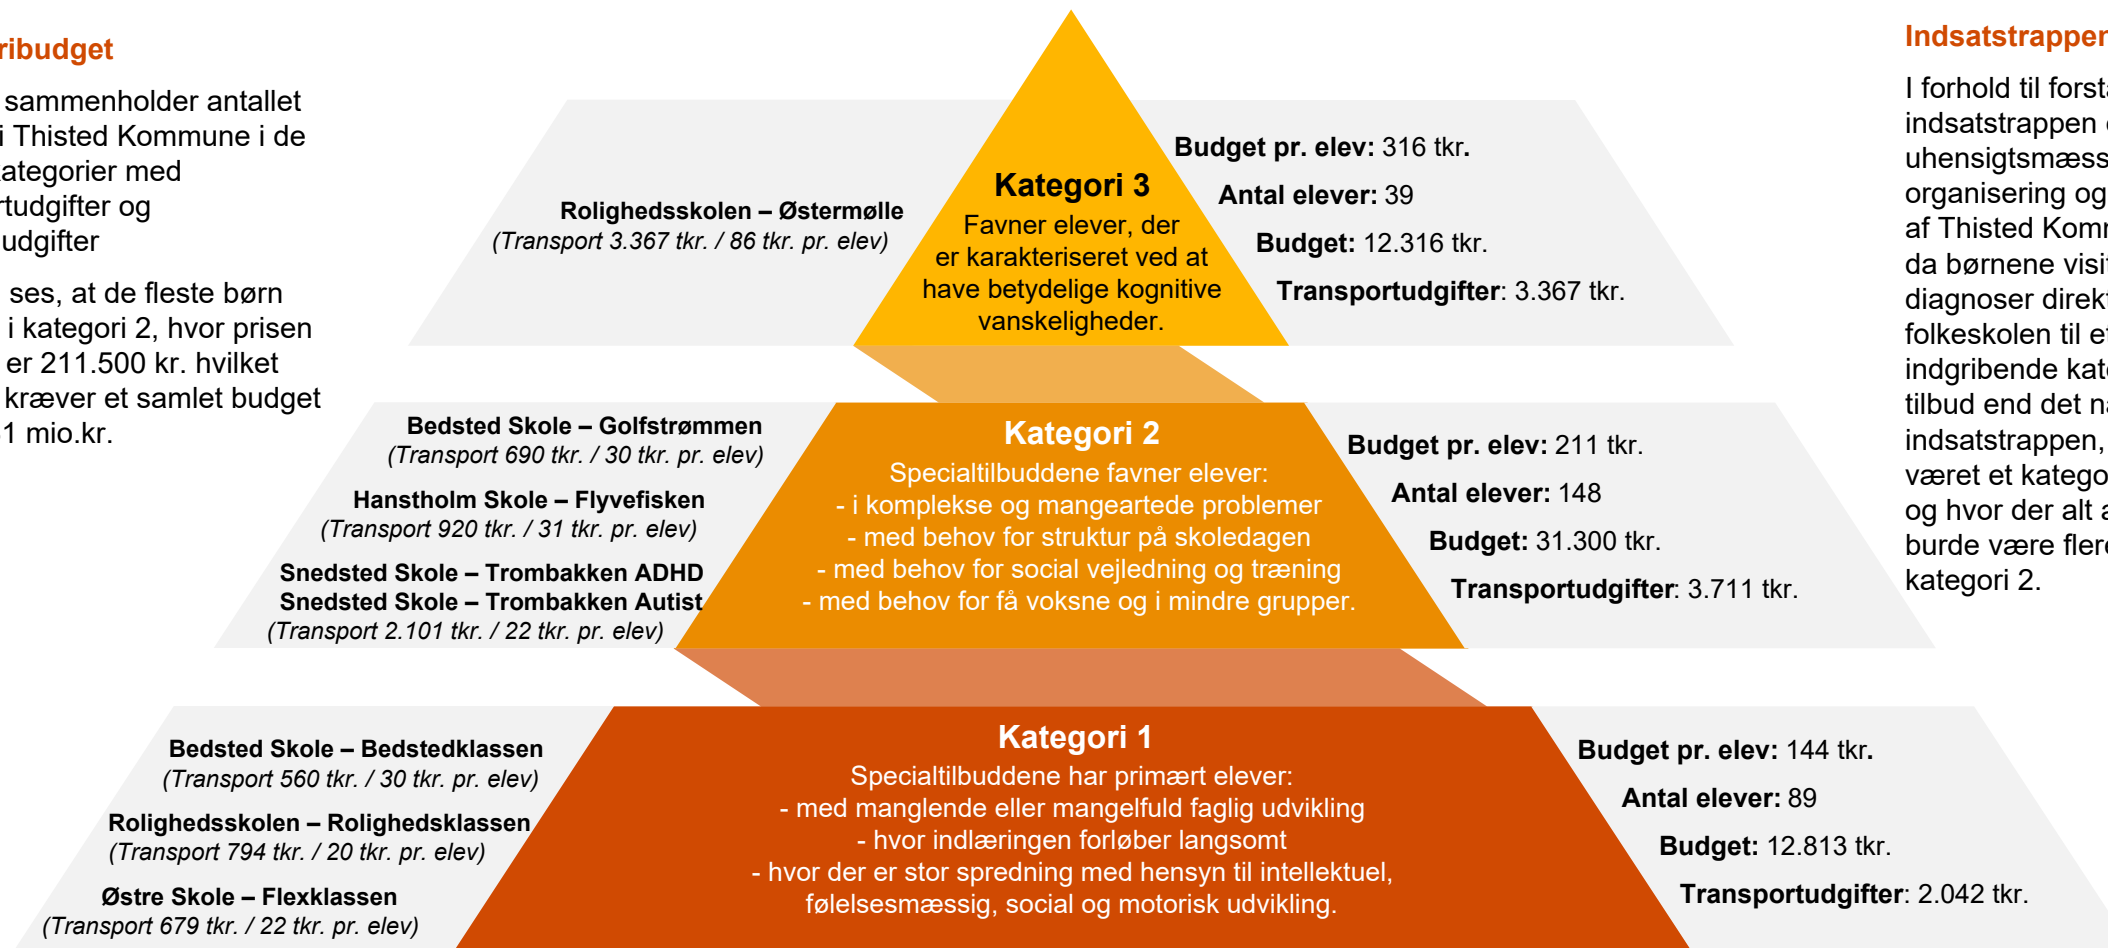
ribudget

sammenholder antallet i Thisted Kommune i de ategorier med rtudgifter og udgifter

ses, at de fleste børn i kategori 2, hvor prisen er 211.500 kr. hvilket kræver et samlet budget 1 mio.kr.

Kategori 3
Favner elever, der er karakteriseret ved at have betydelige kognitive vanskeligheder.

Rolighedsskolen – Østermølle
(Transport 3.367 tkr. / 86 tkr. pr. elev)

Budget pr. elev: 316 tkr.
Antal elever: 39
Budget: 12.316 tkr.
Transportudgifter: 3.367 tkr.

Kategori 2
Specialtilbuddene favner elever:
- i komplekse og mangeartede problemer
- med behov for struktur på skoledagen
- med behov for social vejledning og træning
- med behov for få voksne og i mindre grupper.

Bedsted Skole – Golfstrømmen
(Transport 690 tkr. / 30 tkr. pr. elev)
Hanstholm Skole – Flyvefisken
(Transport 920 tkr. / 31 tkr. pr. elev)
Snedsted Skole – Trombakken ADHD
Snedsted Skole – Trombakken Autist
(Transport 2.101 tkr. / 22 tkr. pr. elev)

Budget pr. elev: 211 tkr.
Antal elever: 148
Budget: 31.300 tkr.
Transportudgifter: 3.711 tkr.

Kategori 1
Specialtilbuddene har primært elever:
- med manglende eller mangelfuld faglig udvikling
- hvor indlæringen forløber langsomt
- hvor der er stor spredning med hensyn til intellektuel, følelsesmæssig, social og motorisk udvikling.

Bedsted Skole – Bedstedklassen
(Transport 560 tkr. / 30 tkr. pr. elev)
Rolighedsskolen – Rolighedsklassen
(Transport 794 tkr. / 20 tkr. pr. elev)
Østre Skole – Flexklassen
(Transport 679 tkr. / 22 tkr. pr. elev)

Budget pr. elev: 144 tkr.
Antal elever: 89
Budget: 12.813 tkr.
Transportudgifter: 2.042 tkr.

Indsatstrapper

I forhold til forst indsatstrappen uhensigtsmæss organisering og af Thisted Kom da børnene visi diagnoser direk folkeskolen til e indgribende kat tilbud end det n indsatstrappen, været et katego og hvor der alt burde være fler kategori 2.